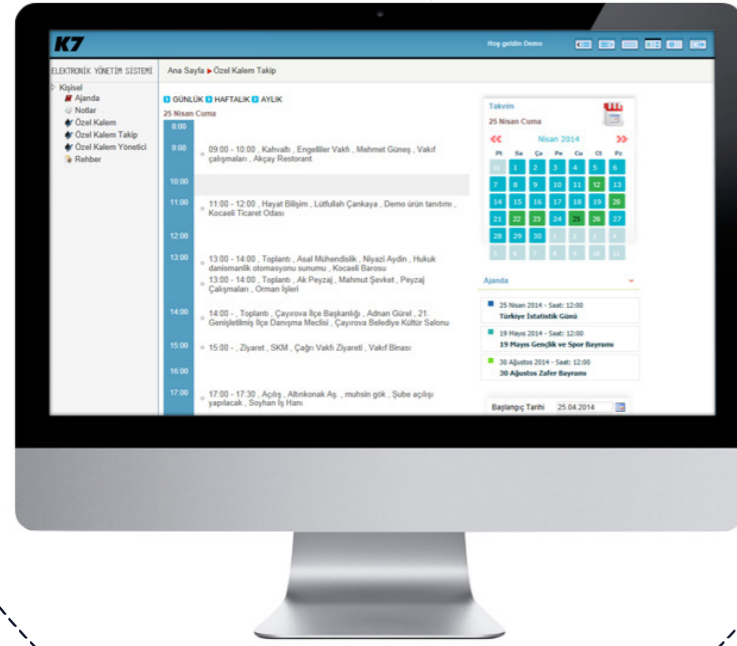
K7

Hoş geldin Demo

ELEKTRONİK YÖNETİM SİSTEMİ

Ana Sayfa ▸ Özel Kalem Takip

Kişisel
Ajanda
Notlar
Özel Kalem
Özel Kalem Takip
Özel Kalem Yönetici
Rehber

GÜNLÜK HAFTALIK AYLIK

25 Nisan Cuma

8:00

9:00 09:00 - 10:00 , Kahvaltı , Engelliler Vakfı , Mehmet Güneş , Vakıf çalışmaları , Akçay Restorant

10:00

11:00 11:00 - 12:00 , Hayat Bilişim , Lütfullah Çankaya , Demo ürün tanıtımı , Kocaeli Ticaret Odası

12:00

13:00 13:00 - 14:00 , Toplantı , Asal Mühendislik , Niyazi Aydın , Hukuk danismanlik otomasyonu sunumu , Kocaeli Barosu
13:00 - 14:00 , Toplantı , Ak Peyzaj , Mahmut Şevket , Peyzaj Çalışmaları , Orman İşleri

14:00 14:00 - , Toplantı , Çayırova İlçe Başkanlığı , Adnan Gürel , 21. Genişletilmiş İlçe Danışma Meclisi , Çayırova Belediye Kültür Salonu

15:00 15:00 - , Ziyaret , SKM , Çağrı Vakfı Ziyareti , Vakıf Binası

16:00

17:00 17:00 - 17:30 , Açılış , Altınkonak Aş. , muhsin gök , Şube açılışı yapılacak , Soyhan İş Hanı

Takvim
25 Nisan Cuma

Nisan 2014

| Pt | Sa | Ça | Pe | Cu | Ct | Pz |
|---|---|---|---|---|---|---|
| 31 | 1 | 2 | 3 | 4 | 5 | 6 |
| 7 | 8 | 9 | 10 | 11 | 12 | 13 |
| 14 | 15 | 16 | 17 | 18 | 19 | 20 |
| 21 | 22 | 23 | 24 | 25 | 26 | 27 |
| 28 | 29 | 30 | 1 | 2 | 3 | 4 |
| 5 | 6 | 7 | 8 | 9 | 10 | 11 |

Ajanda

25 Nisan 2014 - Saat: 12:00
Türkiye İstatistik Günü

19 Mayıs 2014 - Saat: 12:00
19 Mayıs Gençlik ve Spor Bayramı

30 Ağustos 2014 - Saat: 12:00
30 Ağustos Zafer Bayramı

Başlangıç Tarihi 25.04.2014